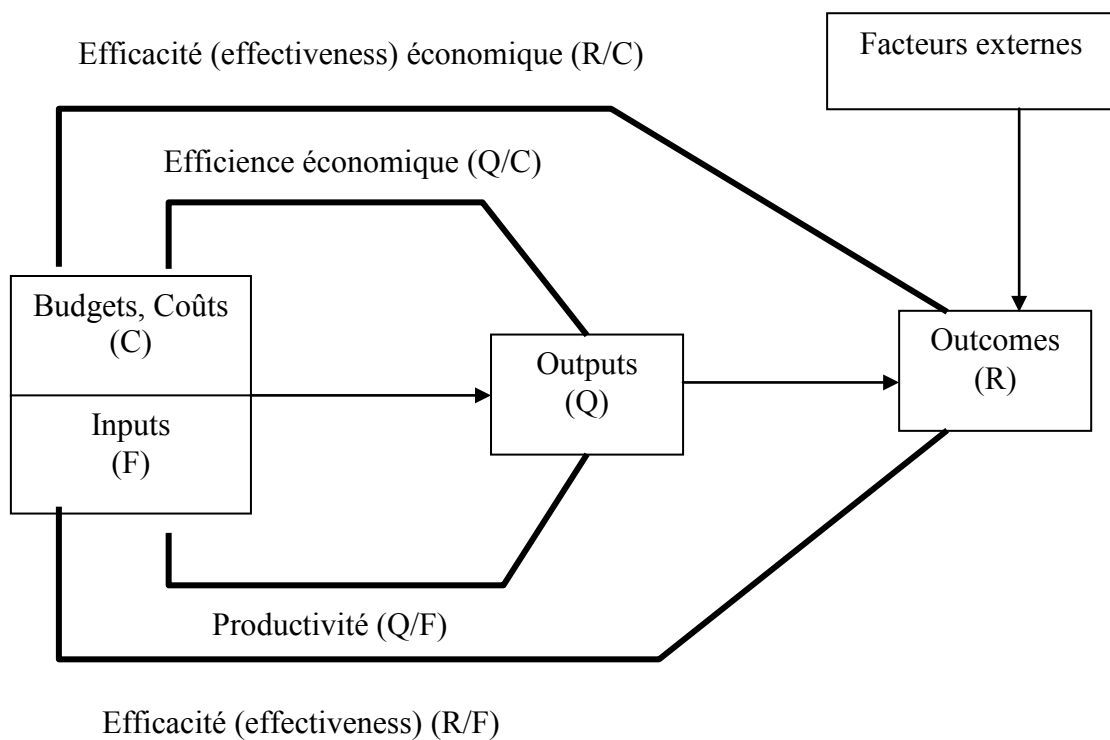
Efficacité (effectiveness) économique (R/C)

Facteurs externes

Efficience économique (Q/C)

Budgets, Coûts (C)

Inputs (F)

Outputs (Q)

Outcomes (R)

Productivité (Q/F)

Efficacité (effectiveness) (R/F)